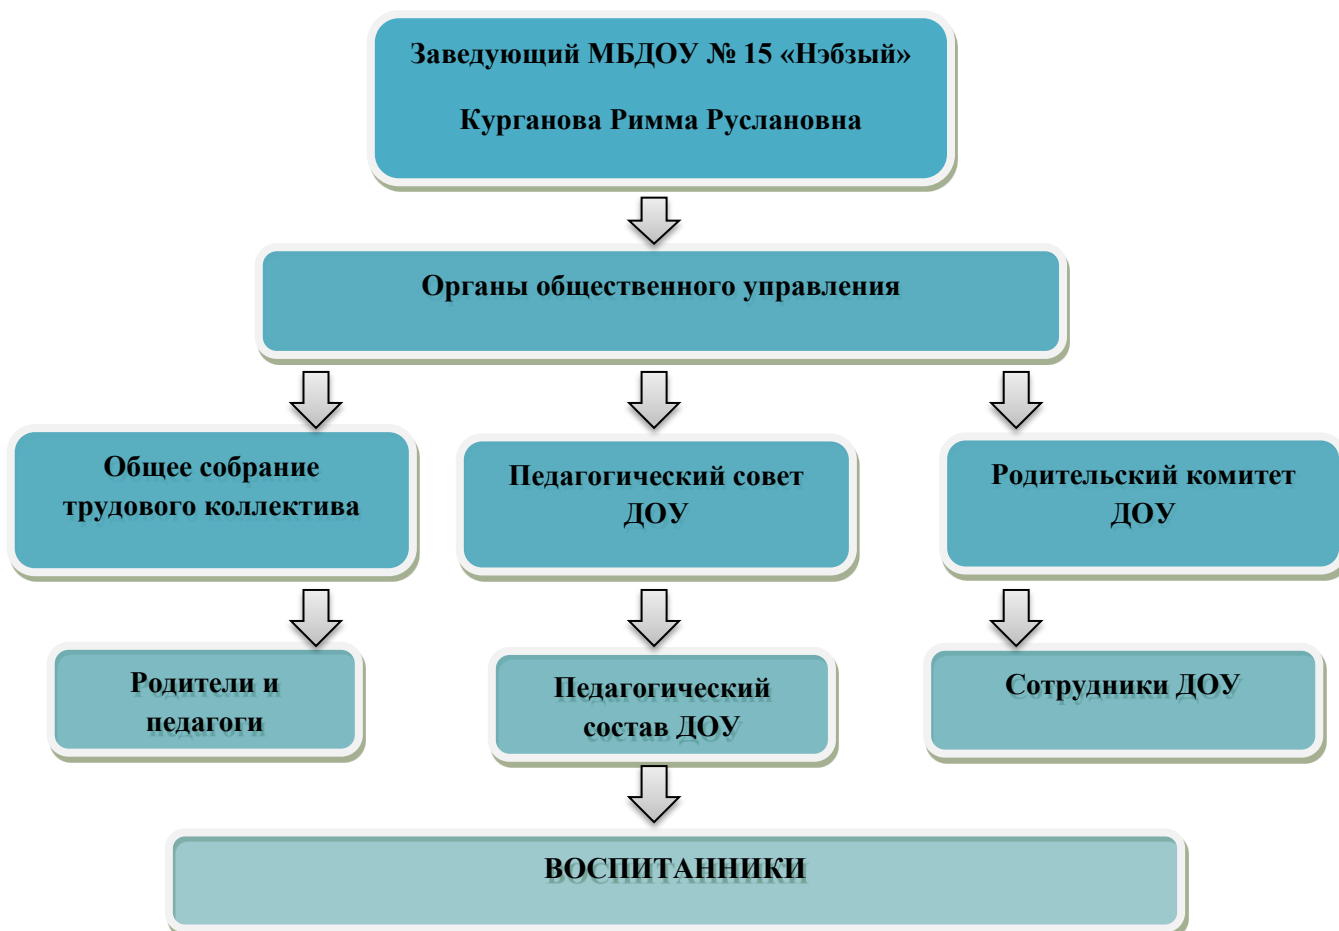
Заведующий МБДОУ № 15 «Нэбзый»

Курганова Римма Руслановна

Органы общественного управления

Общее собрание трудового коллектива

Педагогический совет ДОУ

Родительский комитет ДОУ

Родители и педагоги

Педагогический состав ДОУ

Сотрудники ДОУ

ВОСПИТАННИКИ